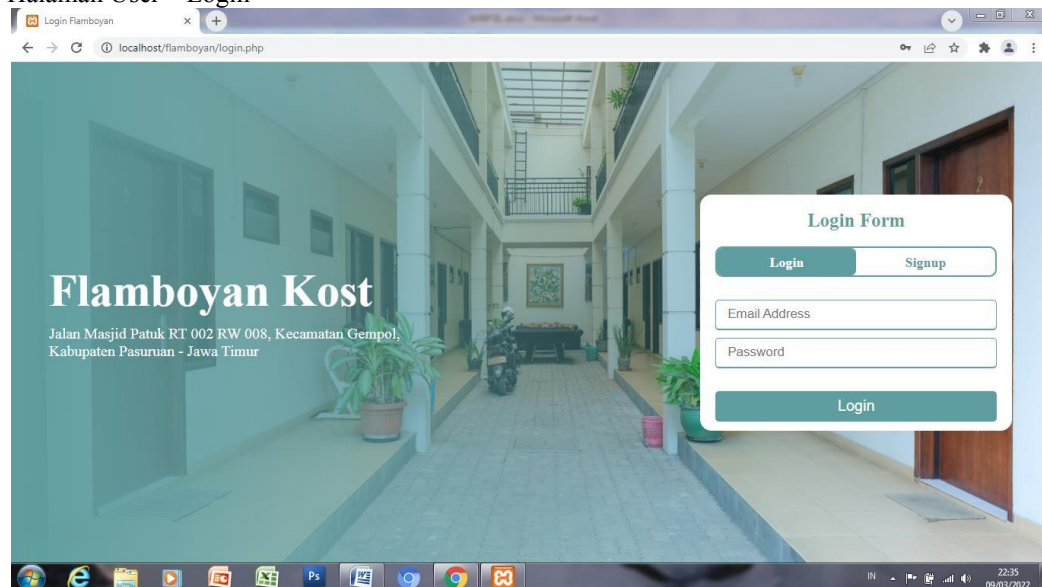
Halaman User - Login

Login Flamboyan

localhost/flamboyan/login.php

Flamboyan Kost

Jalan Masjid Patuk RT 002 RW 008, Kecamatan Gempol, Kabupaten Pasuruan - Jawa Timur

Login Form

Login

Signup

Email Address

Password

Login

IN

22:35
09/03/2022